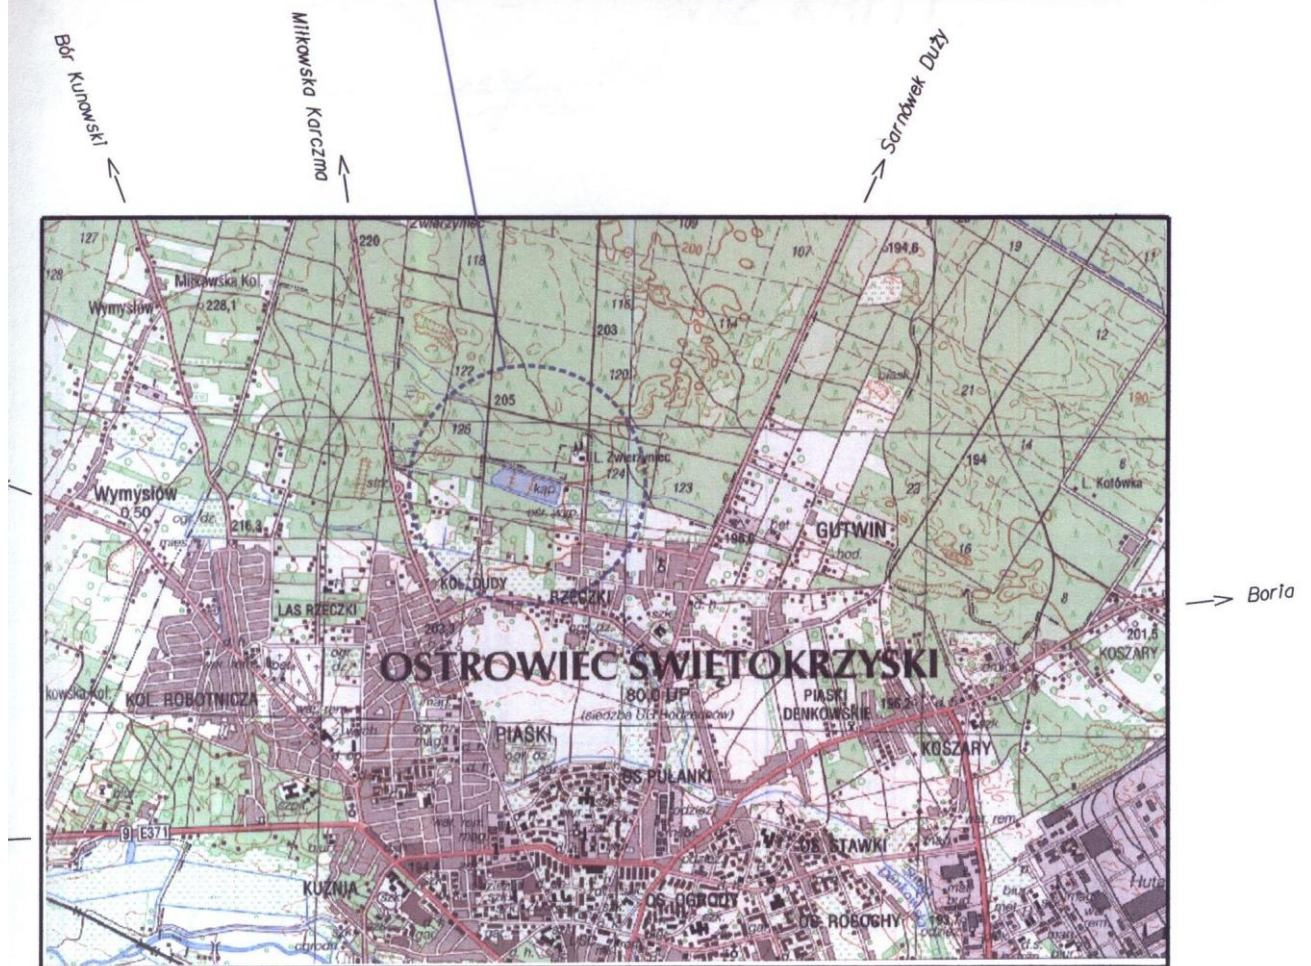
Bór Kunowski
Miłkowska Karczma
Sarnówek Duży
Borla

Zwierzyniec
127
220
118
109
107
194,6
19
128
Miłkowska Kol.
228,1
115
Wymysłów
203
114
12
122
120
205
21
126
L. Zwierzyniec
194
14
124
123
L. Kołówka
Wymysłów
0,50
216,3
GUTWIN
198,6
16
KOL. DUDY
RZECZKI
8
LAS RZECZKI
201,5
KOSZARY
OSTROWIEC ŚWIĘTOKRZYSKI
80,0 UP
(siedziba UG Bodzechów)
PIASKI DENKOWSKIE
kowska Kol.
KOL. ROBOTNICZA
PIASKI
KOSZARY
OS. PUŁANKI
9
E371
OS. STAWKI
KUŹNIA
OS. OGRODY
OS. ROBOCHY
Huta